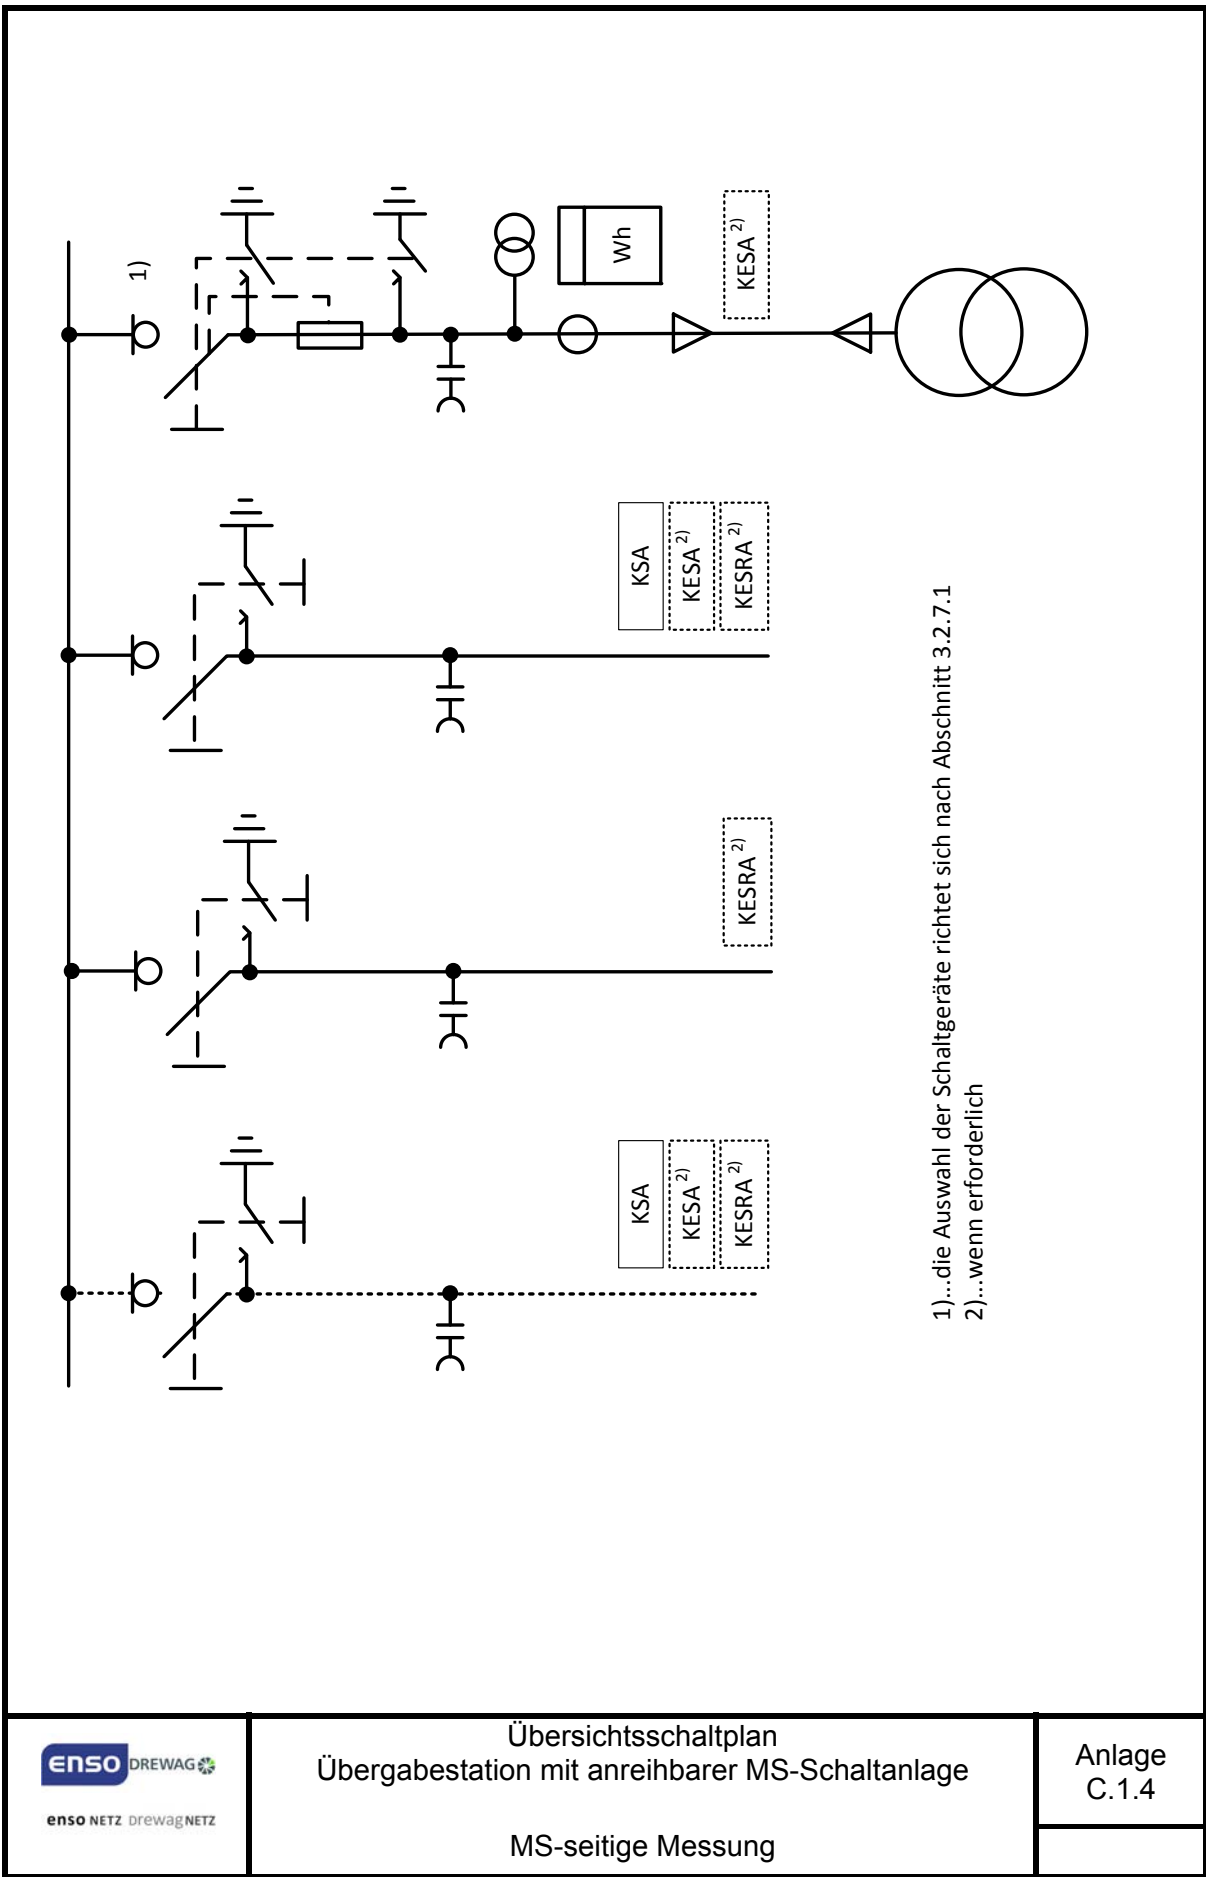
1)

Wh

KESA $^{2)}$

KSA

KESA $^{2)}$

KESRA $^{2)}$

KESRA $^{2)}$

KSA

KESA $^{2)}$

KESRA $^{2)}$

1)...die Auswahl der Schaltgeräte richtet sich nach Abschnitt 3.2.7.1
2)...wenn erforderlich

enso DREWAG

enso NETZ drewag NETZ

Übersichtsschaltplan
Übergabestation mit anreihbarer MS-Schaltanlage

MS-seitige Messung

Anlage
C.1.4